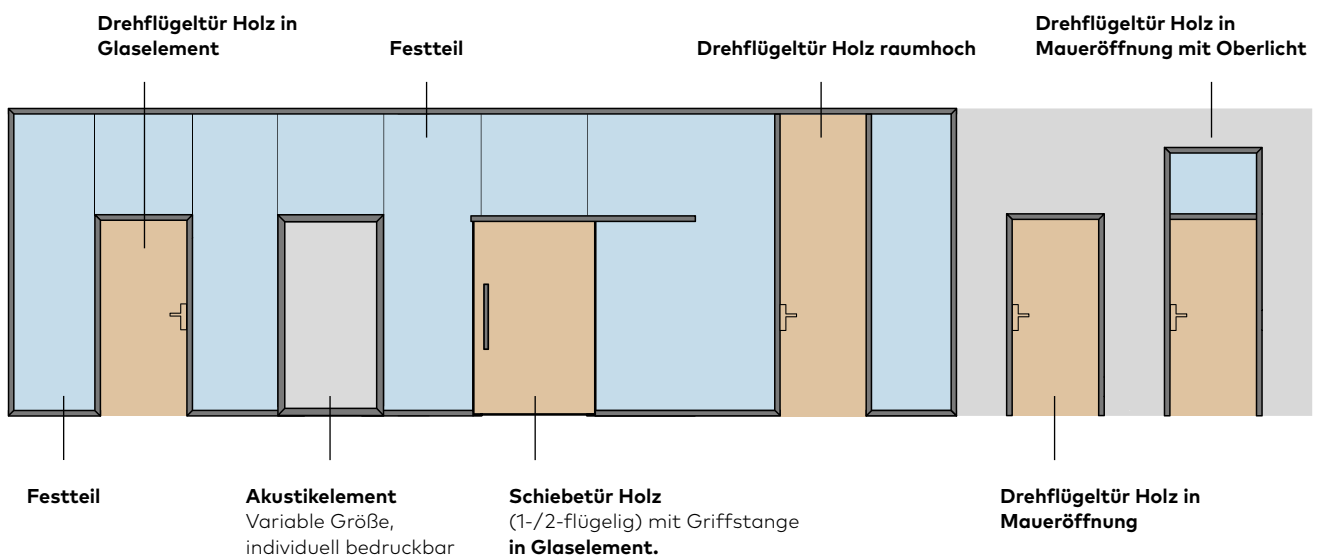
Drehflügeltür Holz in Glaselement

Festteil

Drehflügeltür Holz raumhoch

Drehflügeltür Holz in Maueröffnung mit Oberlicht

Festteil

Akustikelement
Variable Größe, individuell bedruckbar

Schiebetür Holz
(1-/2-flügelig) mit Griffstange
in Glaselement.

Drehflügeltür Holz in Maueröffnung